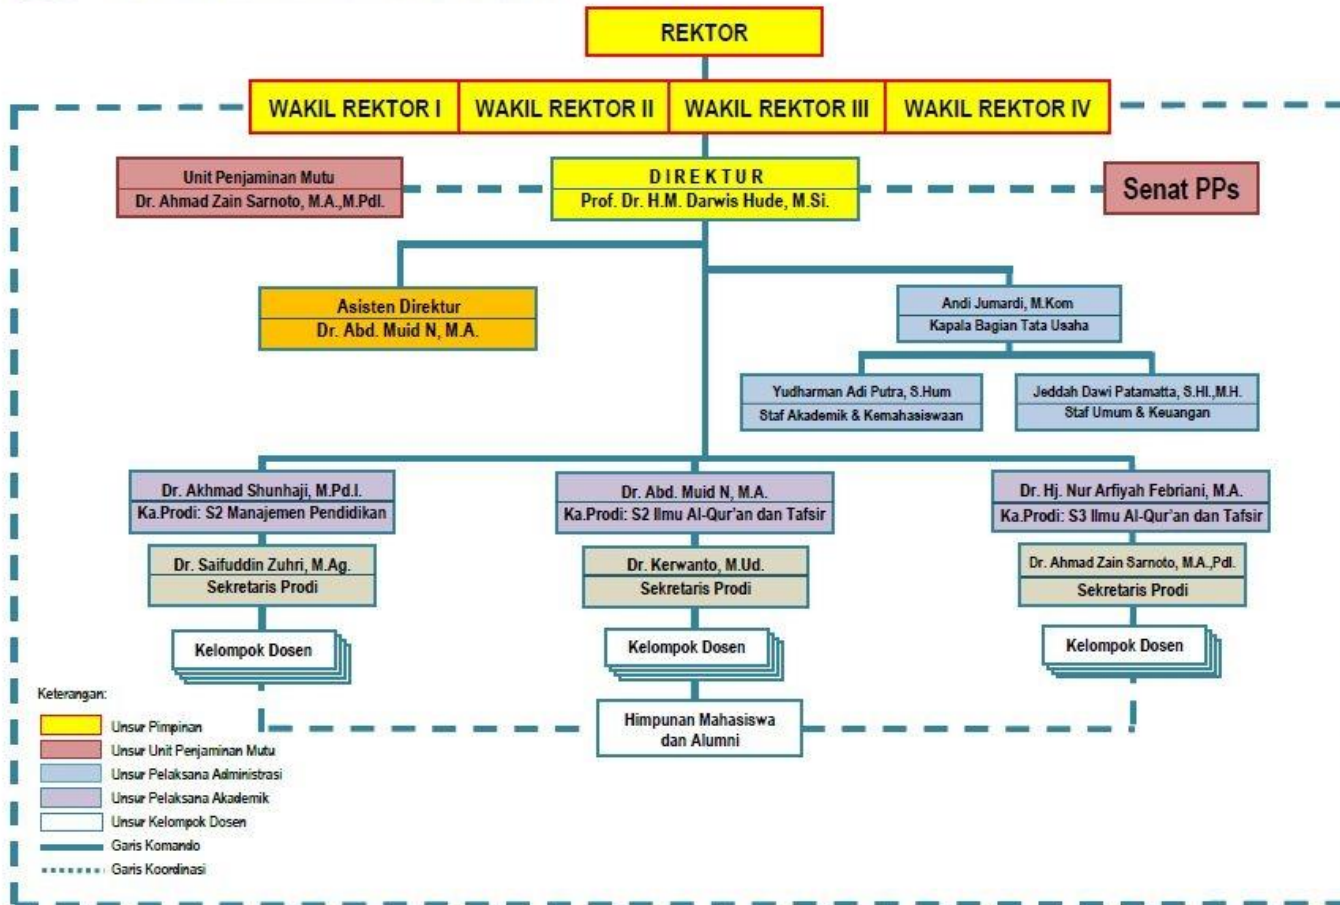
REKTOR

WAKIL REKTOR I
WAKIL REKTOR II
WAKIL REKTOR III
WAKIL REKTOR IV

Unit Penjaminan Mutu
Dr. Ahmad Zain Sarnoto, M.A.,M.Pdl.

DIREKTUR
Prof. Dr. H.M. Darwis Hude, M.Si.

Senat PPs

Asisten Direktur
Dr. Abd. Muid N, M.A.

Andi Jumardi, M.Kom
Kapala Bagian Tata Usaha

Yudharman Adi Putra, S.Hum
Staf Akademik & Kemahasiswaan

Jeddah Dawi Patamatta, S.HI.,M.H.
Staf Umum & Keuangan

Dr. Akhmad Shunhaji, M.Pd.I.
Ka.Prodi: S2 Manajemen Pendidikan

Dr. Saifuddin Zuhri, M.Ag.
Sekretaris Prodi

Kelompok Dosen

Dr. Abd. Muid N, M.A.
Ka.Prodi: S2 Ilmu Al-Qur'an dan Tafsir

Dr. Kerwanto, M.Ud.
Sekretaris Prodi

Kelompok Dosen

Dr. Hj. Nur Arfiyah Febriani, M.A.
Ka.Prodi: S3 Ilmu Al-Qur'an dan Tafsir

Dr. Ahmad Zain Sarnoto, M.A.,Pdl.
Sekretaris Prodi

Kelompok Dosen

Himpunan Mahasiswa dan Alumni

Keterangan:
Unsur Pimpinan
Unsur Unit Penjaminan Mutu
Unsur Pelaksana Administrasi
Unsur Pelaksana Akademik
Unsur Kelompok Dosen
Garis Komando
Garis Koordinasi